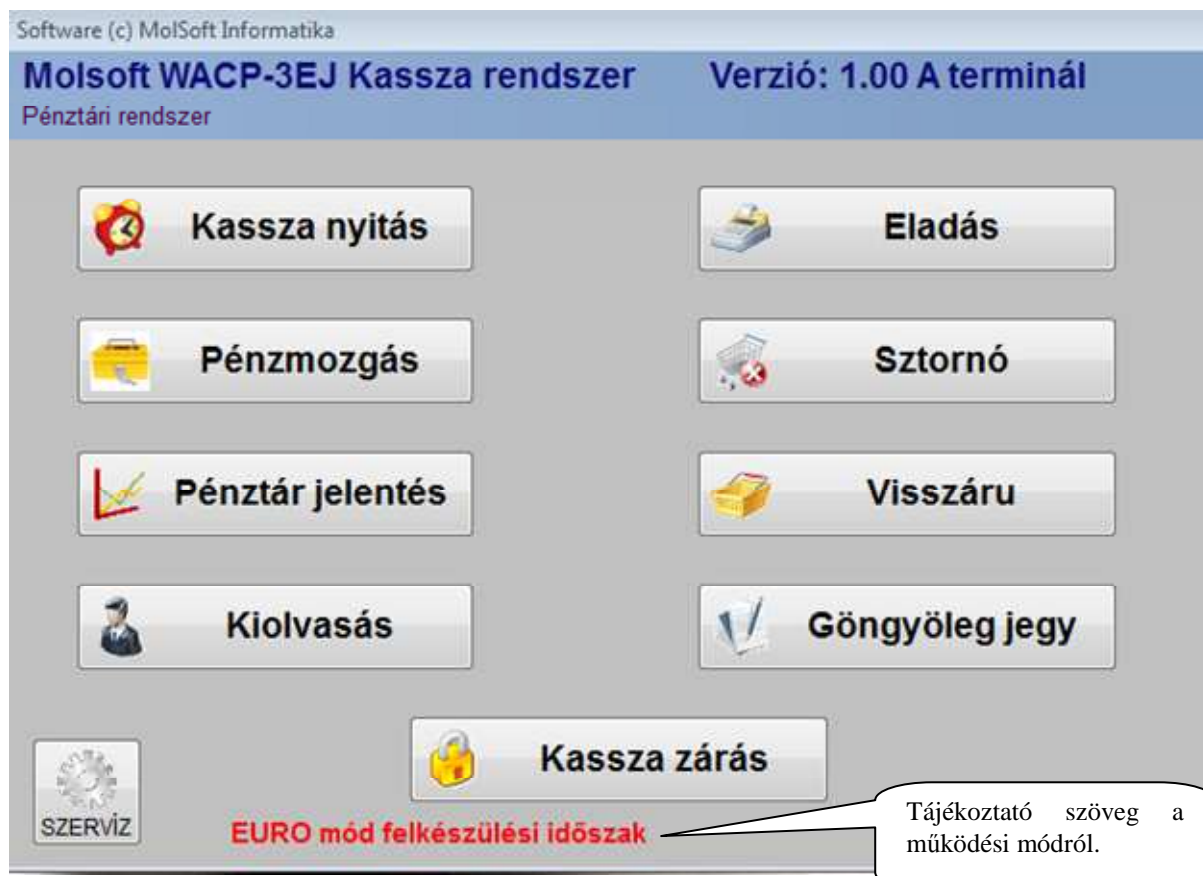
Software (c) MolSoft Informatika

Molsoft WACP-3EJ Kassza rendszer Verzió: 1.00 A terminál

Pénztári rendszer

Kassza nyitás

Eladás

Pénzmozgás

Sztornó

Pénztár jelentés

Visszáru

Kiolvasás

Göngyöleg jegy

Kassza zárás

SZERVÍZ

EURO mód felkészülési időszak

Tájékoztató szöveg a működési módról.